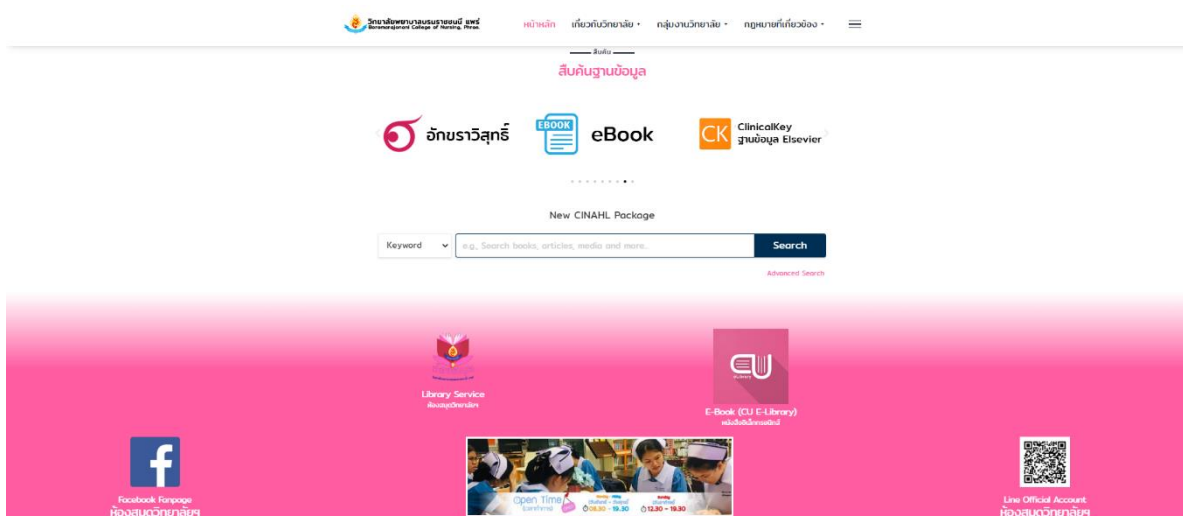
วิทยาลัยพยาบาลบรมราชชนนี แพร่
Boromarajonani College of Nursing, Phrae

หน้าหลัก เกี่ยวกับวิทยาลัย กลุ่มงานวิทยาลัย กฎหมายที่เกี่ยวข้อง

สืบค้น
สืบค้นฐานข้อมูล

อักษราวิสุทธิ์

EBOOK eBook

CK ClinicalKey ฐานข้อมูล Elsevier

New CINAHL Package

Keyword
e.g., Search books, articles, media and more...
Search

Advanced Search

Library Service
ห้องสมุดวิทยาลัย

E-Book (CU E-Library)
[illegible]

Facebook Fanpage
ห้องสมุดวิทยาลัยฯ

Open Time
Monday - Friday 08.30 - 19.30
Sunday 12.30 - 19.30

Line Official Account
ห้องสมุดวิทยาลัยฯ